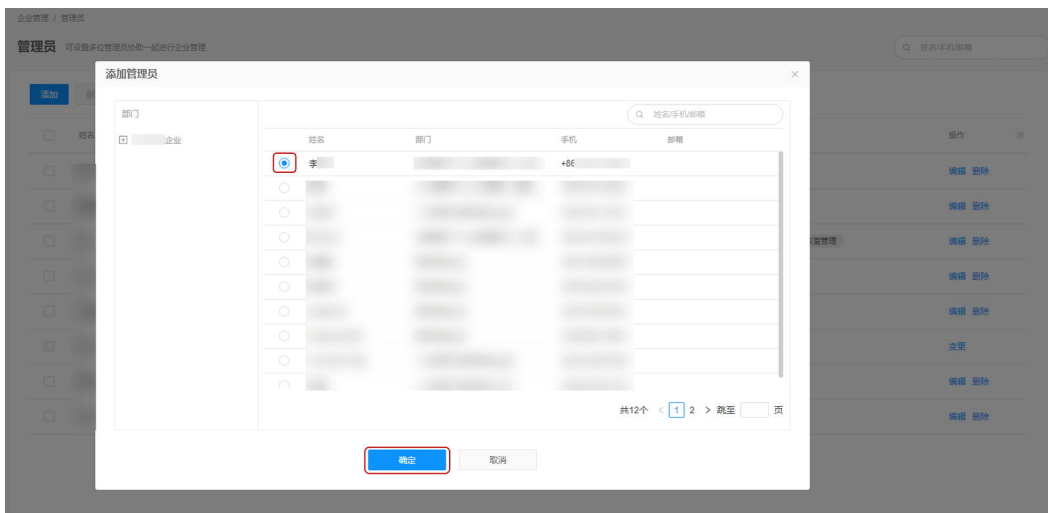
企业管理 / 管理员

管理员 可设置多位管理员协助一起进行企业管理

姓名/手机/邮箱

添加

姓名

操作

添加管理员

部门

企业

姓名/手机/邮箱

| | 姓名 | 部门 | 手机 | 邮箱 |
|---|---|---|---|---|
| ◉ | 李 | | +86 | |

共12个 < 1 2 > 跳至 页

确定 取消

编辑 删除
编辑 删除
编辑 删除
编辑 删除
编辑 删除
变更
编辑 删除
编辑 删除

管理